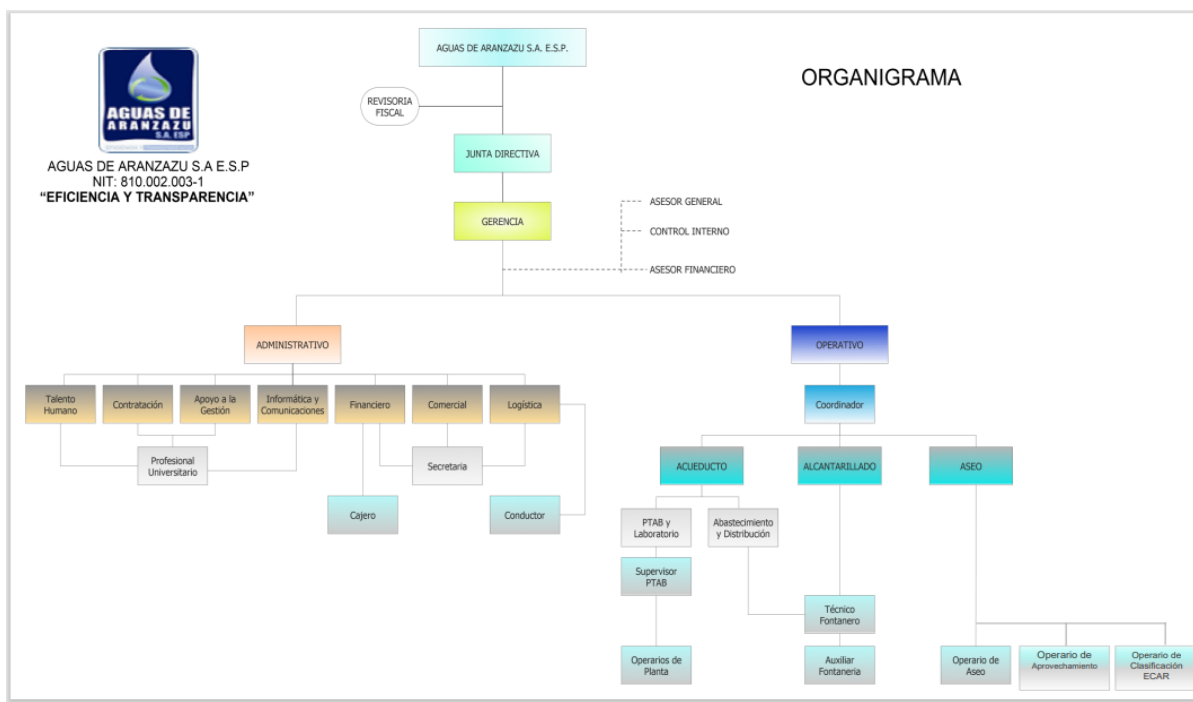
AGUAS DE ARANZAZU S.A. ESP

AGUAS DE ARANZAZU S.A E.S.P
NIT: 810.002.003-1
"EFICIENCIA Y TRANSPARENCIA"

AGUAS DE ARANZAZU S.A. E.S.P.

ORGANIGRAMA

REVISORIA FISCAL

JUNTA DIRECTIVA

GERENCIA

ASESOR GENERAL

CONTROL INTERNO

ASESOR FINANCIERO

ADMINISTRATIVO

OPERATIVO

Talento Humano

Contratación

Apoyo a la Gestión

Informática y Comunicaciones

Financiero

Comercial

Logística

Profesional Universitario

Secretaria

Cajero

Conductor

Coordinador

ACUEDUCTO

ALCANTARILLADO

ASEO

PTAB y Laboratorio

Abastecimiento y Distribución

Supervisor PTAB

Técnico Fontanero

Operarios de Planta

Auxiliar Fontaneria

Operario de Aseo

Operario de Aprovechamiento

Operario de Clasificación ECAR